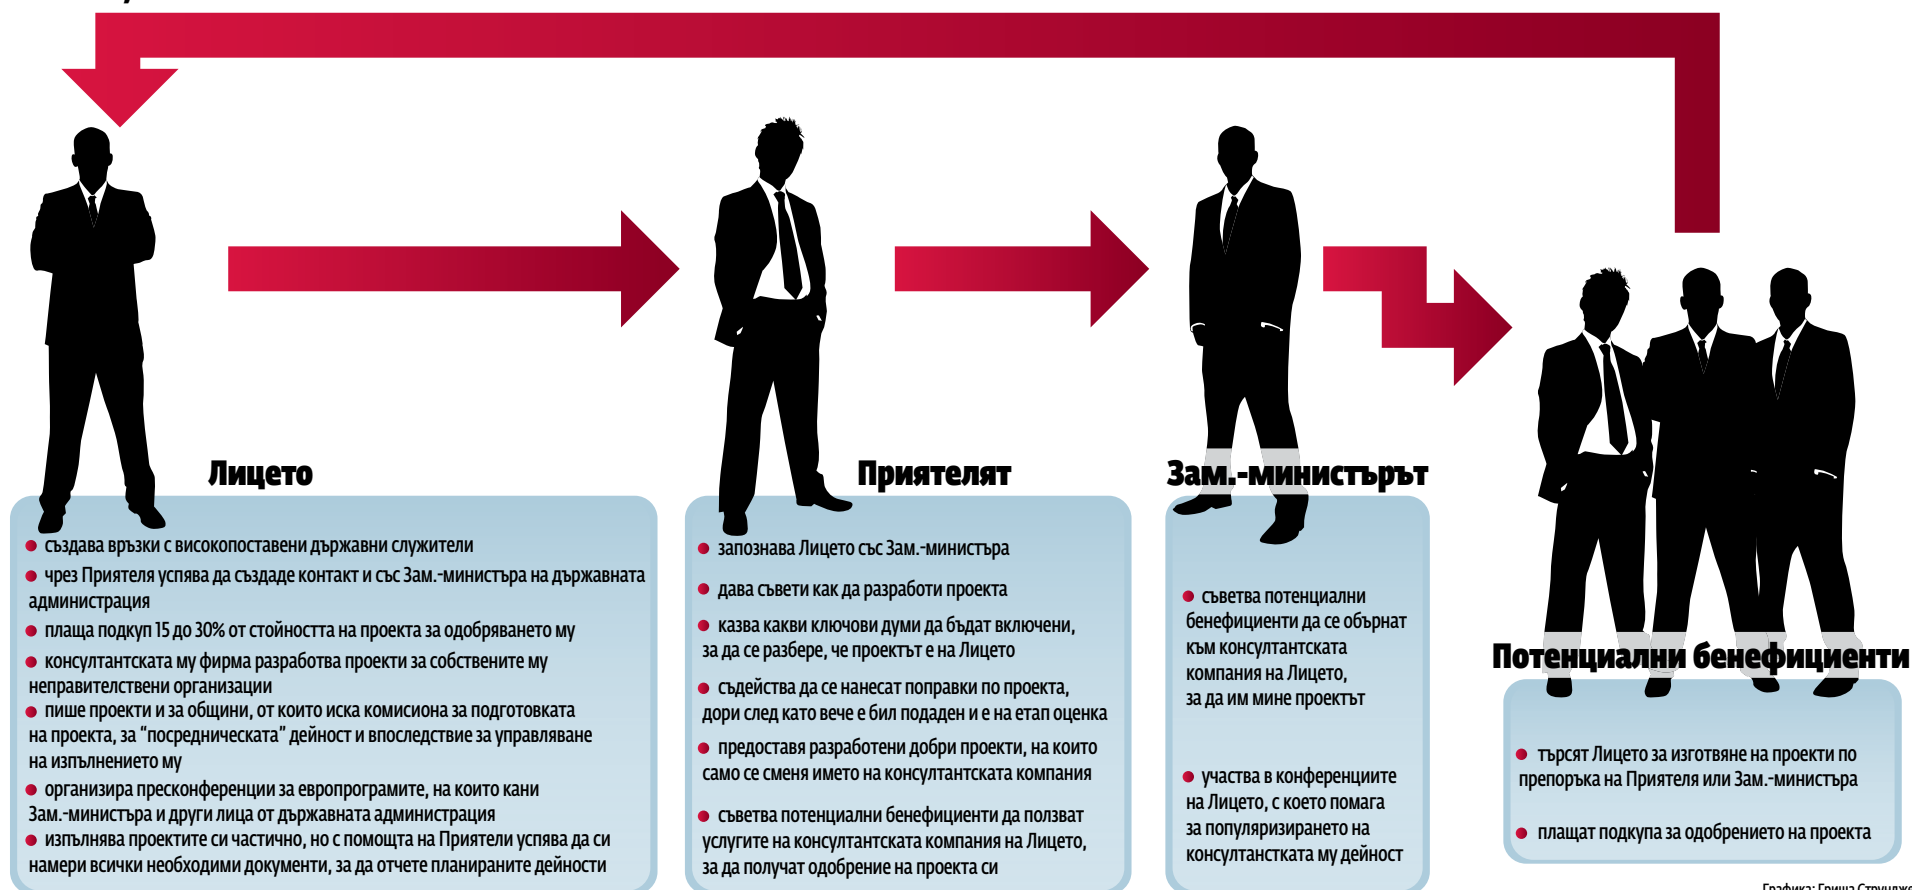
Лицето

● създава връзки с високопоставени държавни служители
● чрез Приятеля успява да създаде контакт и със Зам.-министъра на държавната администрация
● плаща подкуп 15 до 30% от стойността на проекта за одобряването му
● консултантската му фирма разработва проекти за собствените му неправителствени организации
● пише проекти и за общини, от които иска комисиона за подготовката на проекта, за "посредническата" дейност и впоследствие за управляване на изпълнението му
● организира пресконференции за европрограмите, на които кани Зам.-министъра и други лица от държавната администрация
● изпълнява проектите си частично, но с помощта на Приятели успява да си намери всички необходими документи, за да отчете планираните дейности

Приятелят

● запознава Лицето със Зам.-министъра
● дава съвети как да разработи проекта
● казва какви ключови думи да бъдат включени, за да се разбере, че проектът е на Лицето
● съдейства да се нанесат поправки по проекта, дори след като вече е бил подаден и е на етап оценка
● предоставя разработени добри проекти, на които само се сменя името на консултантската компания
● съветва потенциални бенефициенти да ползват услугите на консултантската компания на Лицето, за да получат одобрение на проекта си

Зам.-министърът

● съветва потенциални бенефициенти да се обърнат към консултантската компания на Лицето, за да им мине проектът
● участва в конференциите на Лицето, с което помага за популяризирането на консултанската му дейност

Потенциални бенефициенти

● търсят Лицето за изготвяне на проекти по препоръка на Приятеля или Зам.-министъра
● плащат подкупа за одобрението на проекта

Графика: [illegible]